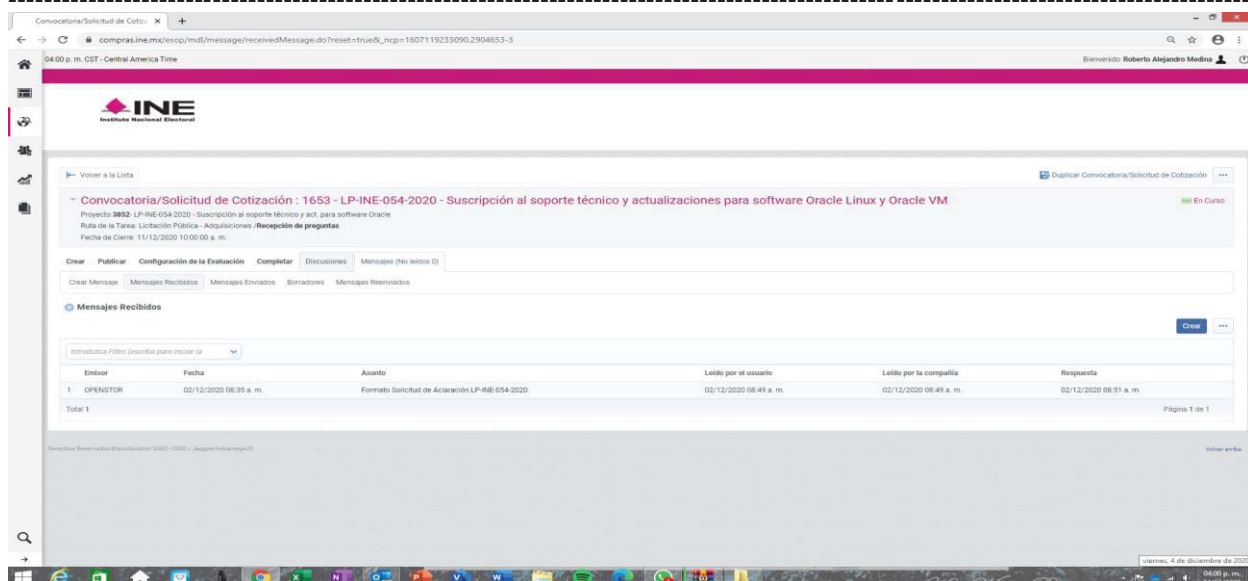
Convocatoria/Solicitud de Cotiz ×  +

compras.ine.mx/esop/mdl/message/receivedMessage.do?reset=true&_ncp=1607119233090.2904653-3

04:00 p. m. CST - Central America Time

Bienvenido: Roberto Alejandro Medina

INE
Instituto Nacional Electoral

Volver a la Lista

Duplicar Convocatoria/Solicitud de Cotización

Convocatoria/Solicitud de Cotización : 1653 - LP-INE-054-2020 - Suscripción al soporte técnico y actualizaciones para software Oracle Linux y Oracle VM

En Curso

Proyecto:3852- LP-INE-054-2020 - Suscripción al soporte técnico y act. para software Oracle
Ruta de la Tarea: Licitación Pública - Adquisiciones /Recepción de preguntas
Fecha de Cierre: 11/12/2020 10:00:00 a. m.

Crear  Publicar  Configuración de la Evaluación  Completar  Discusiones  Mensajes (No leídos 0)

Crear Mensaje  Mensajes Recibidos  Mensajes Enviados  Borradores  Mensajes Reenviados

Mensajes Recibidos

Crear

Introduzca Filtro (escriba para iniciar la

| | Emisor | Fecha | Asunto | Leído por el usuario | Leído por la compañía | Respuesta |
|---|---|---|---|---|---|---|
| 1 | OPENSTOR | 02/12/2020 08:35 a. m. | Formato Solicitud de Aclaración LP-INE-054-2020 | 02/12/2020 08:49 a. m. | 02/12/2020 08:49 a. m. | 02/12/2020 08:51 a. m. |

Total 1

Página 1 de 1

Derechos Reservados BravoSolution 2000 - 2020 / Jaggaer Advantage20

Volver arriba

viernes, 4 de diciembre de 2020

04:00 p. m.